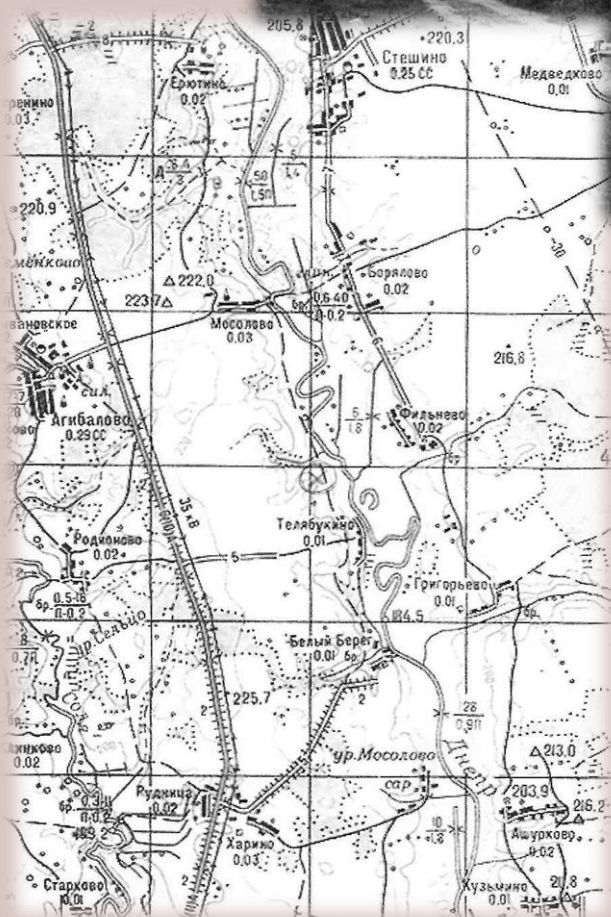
205.8
Стешино
0.25 СС
220.3
Медведково
0.01
Ерютино
0.02
ренино
0.03
26.4
3
50
1.50
14
220.9
менково
222.0
223.7
Борялово
0.02
0.6 40
П-0.2
Мосолово
0.03
вановское
216.8
Агибалово
0.29 СС
5
1.8
Фильнево
0.02
35.8
Телябукино
0.01
Родионово
0.02
5
Григорьево
0.01
0.5-16
П-0.2
184.5
р. Гельцо
Белый Берег
0.01
0.70
225.7
28
0.911
213.0
ур. Мосолово
Днепр
203.9
216.2
Ашурково
0.02
0.3
П-0.2
Рудница
Харино
0.03
10
1.8
Хузьмино
0.01
21.8
Стархово
0.01
0.02